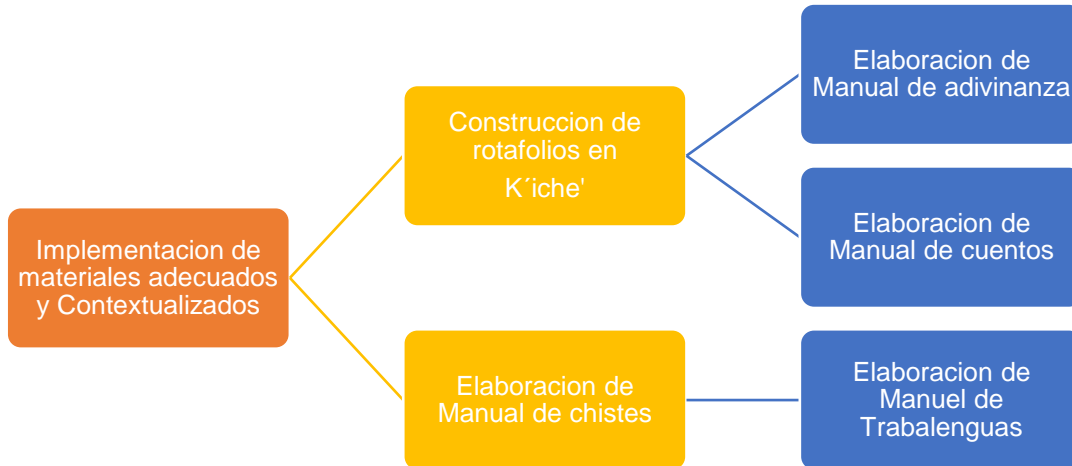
Implementacion de materiales adecuados y Contextualizados

Construccion de rotafolios en K´iche'

Elaboracion de Manual de chistes

Elaboracion de Manual de adivinanza

Elaboracion de Manual de cuentos

Elaboracion de Manuel de Trabalenguas